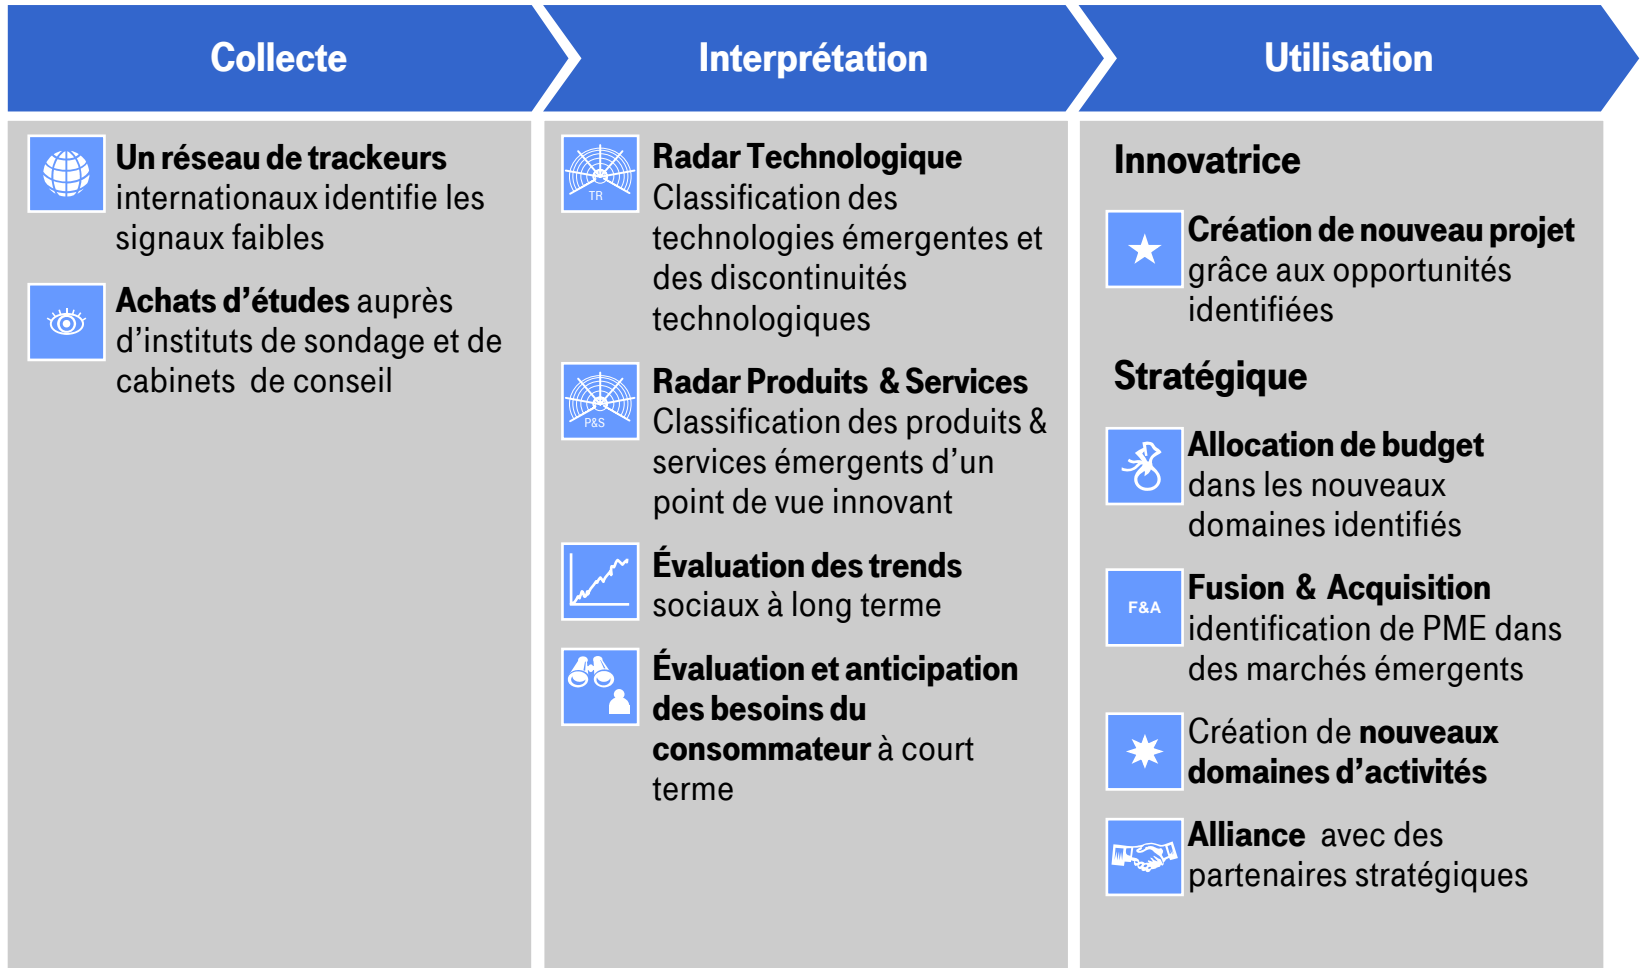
Collecte

Interprétation

Utilisation

**Un réseau de trackeurs** internationaux identifie les signaux faibles

**Achats d'études** auprès d'instituts de sondage et de cabinets de conseil

TR

**Radar Technologique** Classification des technologies émergentes et des discontinuités technologiques

P&S

**Radar Produits & Services** Classification des produits & services émergents d'un point de vue innovant

**Évaluation des trends** sociaux à long terme

**Évaluation et anticipation des besoins du consommateur** à court terme

Innovatrice

**Création de nouveau projet** grâce aux opportunités identifiées

Stratégique

**Allocation de budget** dans les nouveaux domaines identifiés

F&A

**Fusion & Acquisition** identification de PME dans des marchés émergents

Création de **nouveaux domaines d'activités**

**Alliance** avec des partenaires stratégiques